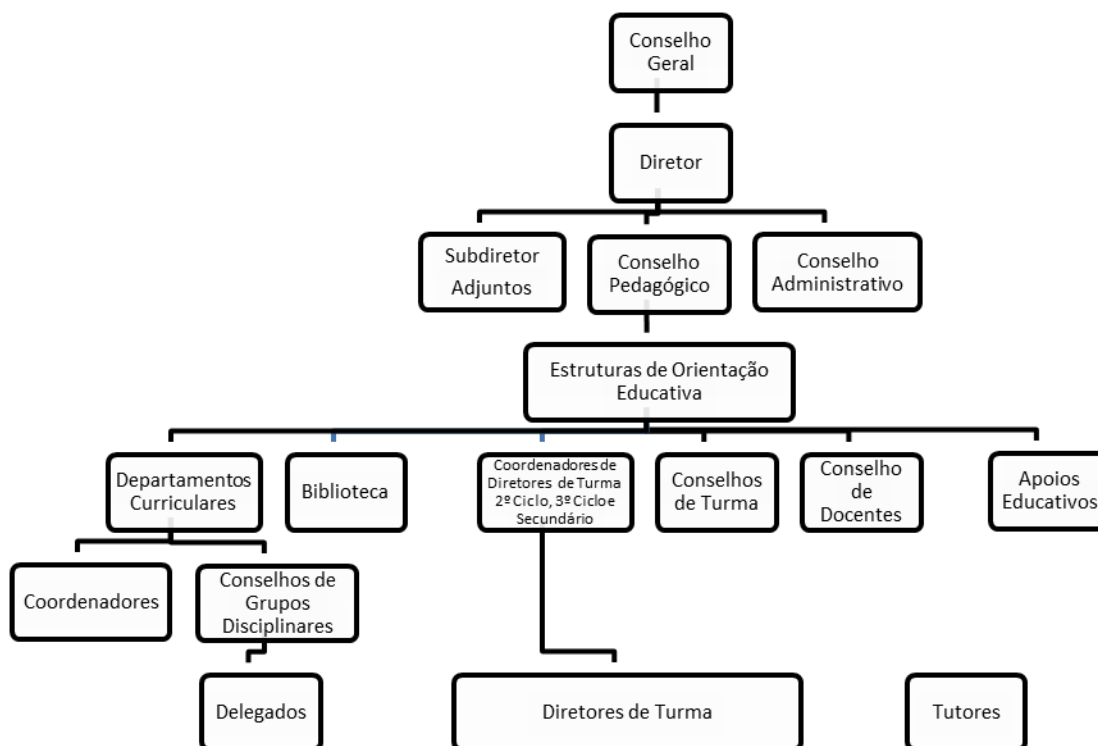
Conselho Geral

Diretor

Subdiretor Adjuntos

Conselho Pedagógico

Conselho Administrativo

Estruturas de Orientação Educativa

Departamentos Curriculares

Biblioteca

Coordenadores de Diretores de Turma 2º Ciclo, 3º Cicloe Secundário

Conselhos de Turma

Conselho de Docentes

Apoios Educativos

Coordenadores

Conselhos de Grupos Disciplinares

Delegados

Diretores de Turma

Tutores